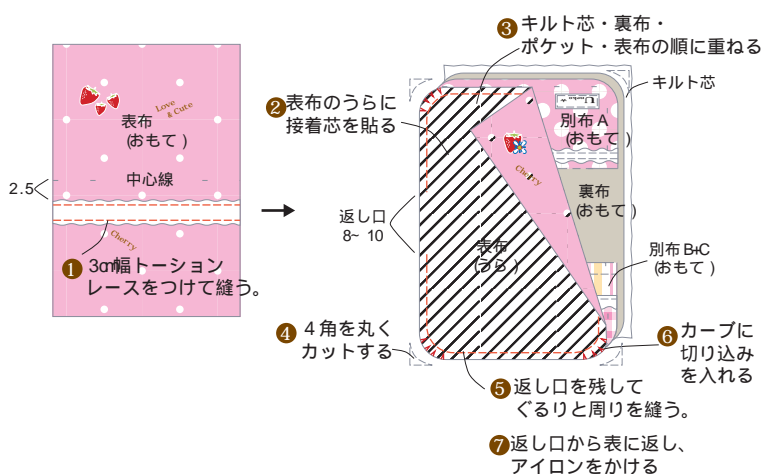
Love & Cute

表布
(おもて)

中心線

2.5

Cherry

❶3㎝幅トーションレースをつけて縫う。

❸キルト芯・裏布・ポケット・表布の順に重ねる

キルト芯

❷表布のうらに接着芯を貼る

別布A
(おもて)

Cherry

裏布
(おもて)

返し口
8~10

表布
(うら)

別布B+C
(おもて)

❹4角を丸くカットする

❻カーブに切り込みを入れる

❺返し口を残してぐるりと周りを縫う。

❼返し口から表に返し、アイロンをかける